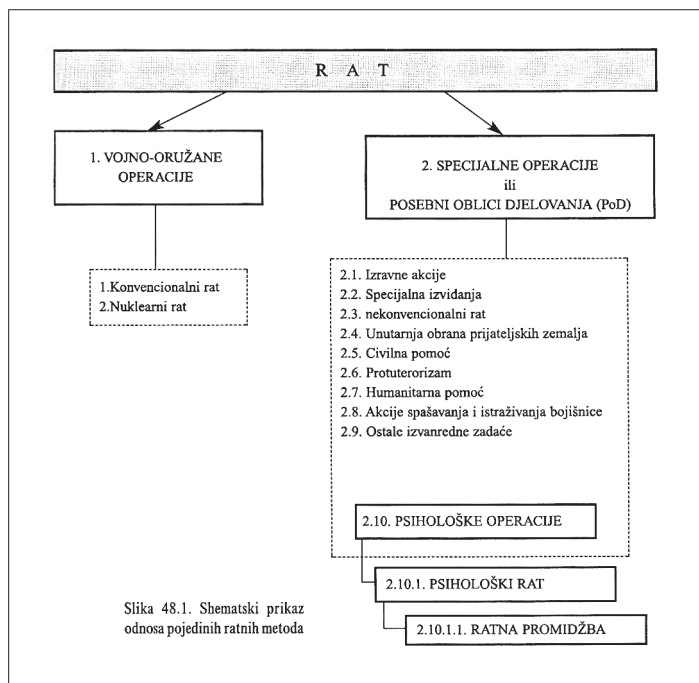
R A T

1. VOJNO-ORUŽANE OPERACIJE

1.Konvencionalni rat
2.Nuklearni rat

2. SPECIJALNE OPERACIJE
ili
POSEBNI OBLICI DJELOVANJA (PoD)

2.1. Izravne akcije
2.2. Specijalna izviđanja
2.3. nekonvencionalni rat
2.4. Unutarnja obrana prijateljskih zemalja
2.5. Civilna pomoć
2.6. Protuterorizam
2.7. Humanitarna pomoć
2.8. Akcije spašavanja i istraživanja bojišnice
2.9. Ostale izvanredne zadaće

2.10. PSIHOLOŠKE OPERACIJE

2.10.1. PSIHOLOŠKI RAT

2.10.1.1. RATNA PROMIDŽBA

Slika 48.1. Shematski prikaz odnosa pojedinih ratnih metoda